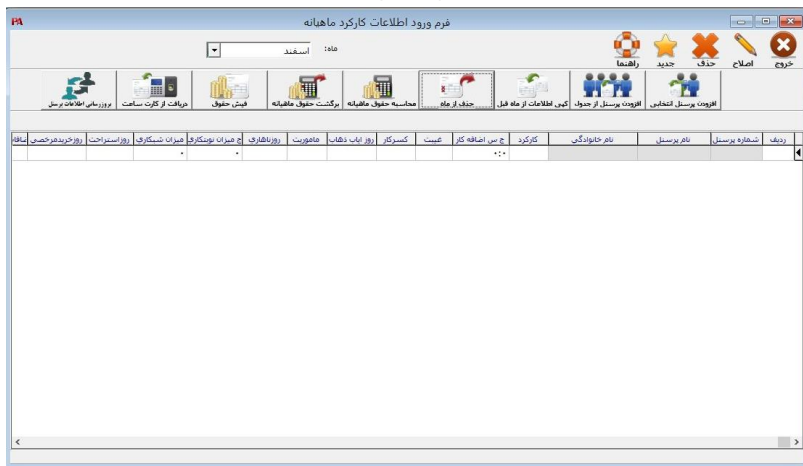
PA

فرم ورود اطلاعات کارکرد ماهیانه

خروج
اصلاح
حذف
جدید
راهنما

ماه: اسفند

افزودن پرسنل انتخابی
افزودن پرسنل از جدول
کپی اطلاعات از ماه قبل
حذف از ماه
محاسبه حقوق ماهیانه
برگشت حقوق ماهیانه
فیش حقوق
دریافت از کارت ساعت
بروزرسانی اطلاعات پرسنل

| ردیف | شماره پرسنل | نام پرسنل | نام خانوادگی | کارکرد | ج س اضافه کار | غیبت | کسرکار | روز ایاب ذهاب | ماموریت | روزناهاری | ج میزان نوبتکاری | میزان شبکاری | روزاستراحت | روزخریدمرخصی | ماف |
|---|---|---|---|---|---|---|---|---|---|---|---|---|---|---|---|
| | | | | | ۰:۰ | | | | | | ۰ | ۰ | | | |